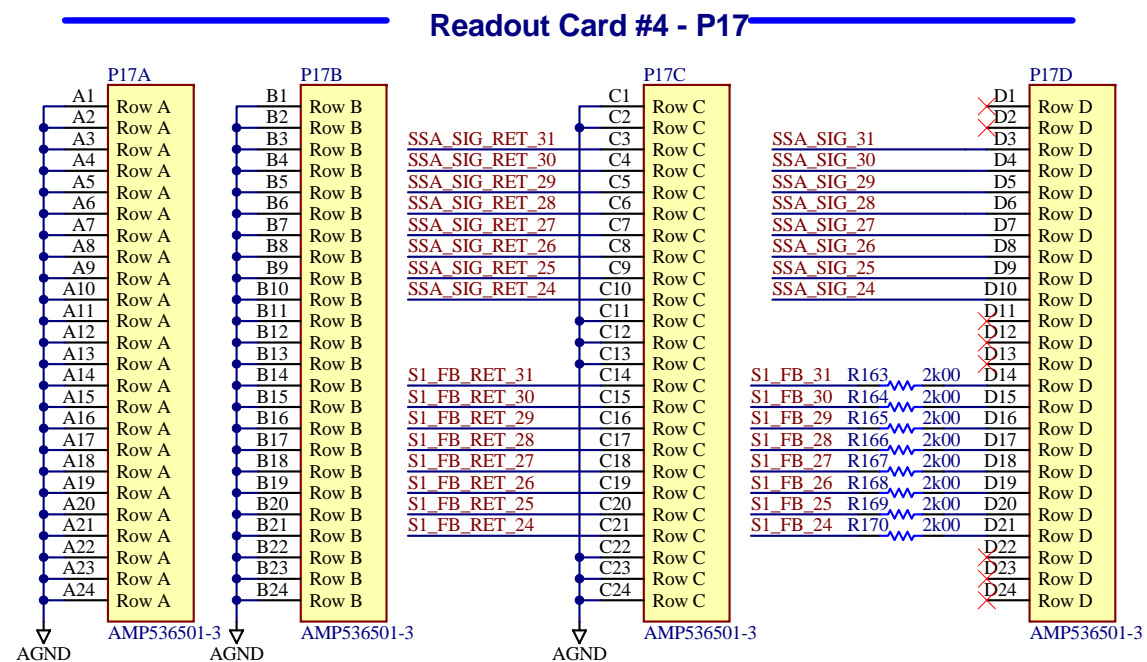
Readout Card #4 - P17

P17A
A1 Row A
A2 Row A
A3 Row A
A4 Row A
A5 Row A
A6 Row A
A7 Row A
A8 Row A
A9 Row A
A10 Row A
A11 Row A
A12 Row A
A13 Row A
A14 Row A
A15 Row A
A16 Row A
A17 Row A
A18 Row A
A19 Row A
A20 Row A
A21 Row A
A22 Row A
A23 Row A
A24 Row A
AMP536501-3
AGND

P17B
B1 Row B
B2 Row B
B3 Row B
B4 Row B
B5 Row B
B6 Row B
B7 Row B
B8 Row B
B9 Row B
B10 Row B
B11 Row B
B12 Row B
B13 Row B
B14 Row B
B15 Row B
B16 Row B
B17 Row B
B18 Row B
B19 Row B
B20 Row B
B21 Row B
B22 Row B
B23 Row B
B24 Row B
AMP536501-3
AGND

P17C
C1 Row C
C2 Row C
SSA_SIG_RET_31 C3 Row C
SSA_SIG_RET_30 C4 Row C
SSA_SIG_RET_29 C5 Row C
SSA_SIG_RET_28 C6 Row C
SSA_SIG_RET_27 C7 Row C
SSA_SIG_RET_26 C8 Row C
SSA_SIG_RET_25 C9 Row C
SSA_SIG_RET_24 C10 Row C
C11 Row C
C12 Row C
C13 Row C
S1_FB_RET_31 C14 Row C
S1_FB_RET_30 C15 Row C
S1_FB_RET_29 C16 Row C
S1_FB_RET_28 C17 Row C
S1_FB_RET_27 C18 Row C
S1_FB_RET_26 C19 Row C
S1_FB_RET_25 C20 Row C
S1_FB_RET_24 C21 Row C
C22 Row C
C23 Row C
C24 Row C
AMP536501-3
AGND

P17D
D1 Row D
D2 Row D
SSA_SIG_31 D3 Row D
SSA_SIG_30 D4 Row D
SSA_SIG_29 D5 Row D
SSA_SIG_28 D6 Row D
SSA_SIG_27 D7 Row D
SSA_SIG_26 D8 Row D
SSA_SIG_25 D9 Row D
SSA_SIG_24 D10 Row D
D11 Row D
D12 Row D
D13 Row D
S1_FB_31 R163 2k00 D14 Row D
S1_FB_30 R164 2k00 D15 Row D
S1_FB_29 R165 2k00 D16 Row D
S1_FB_28 R166 2k00 D17 Row D
S1_FB_27 R167 2k00 D18 Row D
S1_FB_26 R168 2k00 D19 Row D
S1_FB_25 R169 2k00 D20 Row D
S1_FB_24 R170 2k00 D21 Row D
D22 Row D
D23 Row D
D24 Row D
AMP536501-3